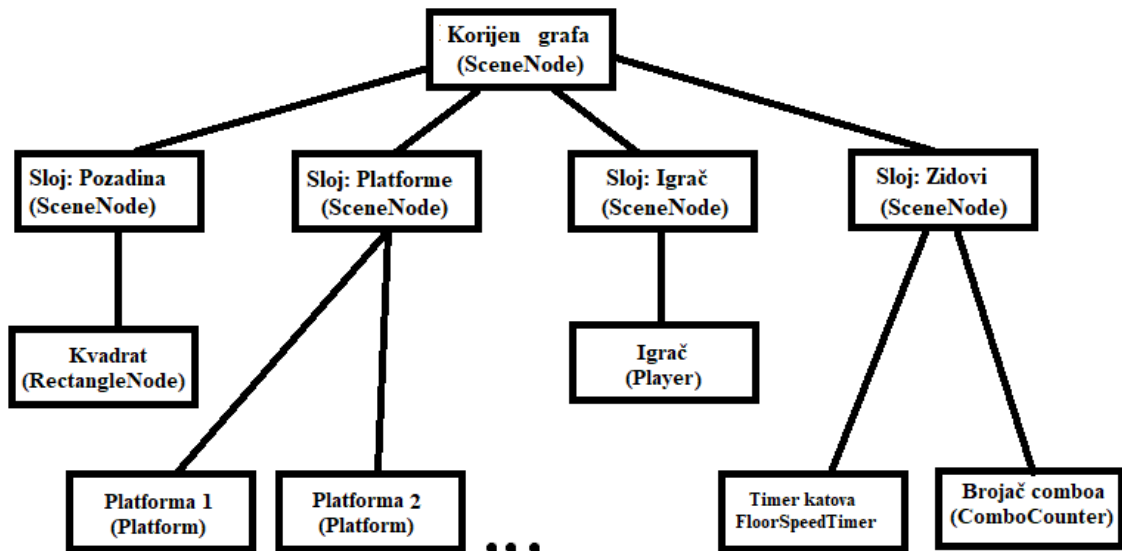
Korijen grafa
(SceneNode)

Sloj: Pozadina
(SceneNode)

Sloj: Platforme
(SceneNode)

Sloj: Igrač
(SceneNode)

Sloj: Zidovi
(SceneNode)

Kvadrat
(RectangleNode)

Igrač
(Player)

Platforma 1
(Platform)

Platforma 2
(Platform)

...

Timer katova
FloorSpeedTimer

Brojač comboa
(ComboCounter)